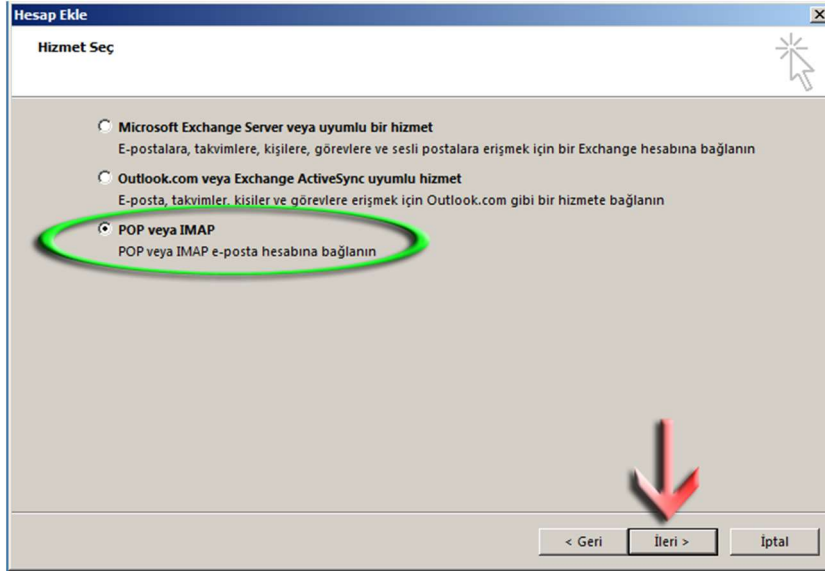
Hesap Ekle

Hizmet Seç

Microsoft Exchange Server veya uyumlu bir hizmet
E-postalara, takvimlere, kişilere, görevlere ve sesli postalara erişmek için bir Exchange hesabına bağlanın

Outlook.com veya Exchange ActiveSync uyumlu hizmet
E-posta, takvimler, kisiler ve görevlere erişmek için Outlook.com gibi bir hizmete bağlanın

POP veya IMAP
POP veya IMAP e-posta hesabına bağlanın

< Geri
İleri >
İptal